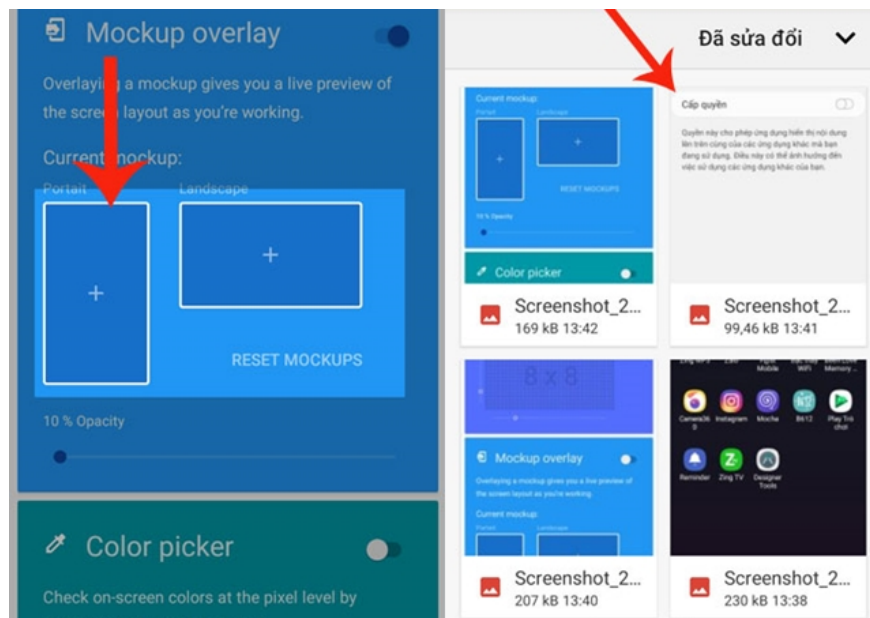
Mockup overlay

Overlaying a mockup gives you a live preview of the screen layout as you're working.

Current mockup:

Portrait

Landscape

+

+

RESET MOCKUPS

10 % Opacity

Color picker

Check on-screen colors at the pixel level by

Đã sửa đổi

Current mockup

Portrait

Landscape

+

+

RESET MOCKUPS

10 % Opacity

Color picker

Screenshot_2...
169 kB 13:42

Cấp quyền

Quyền này cho phép ứng dụng hiển thị nội dung lên trên cùng của các ứng dụng khác mà bạn đang sử dụng. Điều này có thể ảnh hưởng đến việc sử dụng các ứng dụng khác của bạn.

Screenshot_2...
99,46 kB 13:41

8 x 8

Mockup overlay

Overlaying a mockup gives you a live preview of the screen layout as you're working.

Current mockup

Portrait

Landscape

Screenshot_2...
207 kB 13:40

Camera360

Instagram

Mocha

Bt12

Play Trò chơi

Reminder

Zing TV

Designer Tools

Screenshot_2...
230 kB 13:38